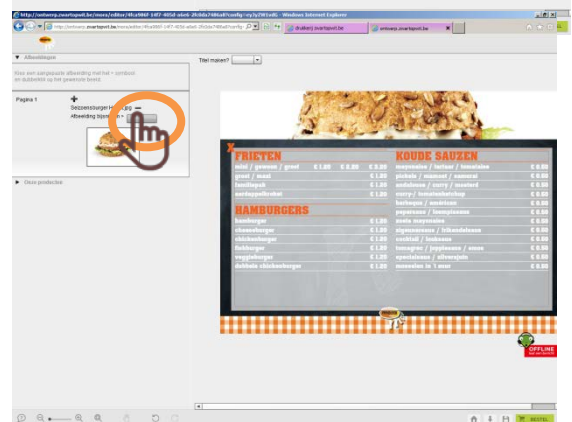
http://antwerp.swartspot.be/users/editor/4fca986f-14f7-405d-a6e0-2fc0da7686a8?config=xy7y2951ed6 - Windows Internet Explorer

http://antwerp.swartspot.be/template/4fca986f-14f7-405d-a6e0-2fc0da7686a8?config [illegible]

drukkerij.swartspot.be

antwerp.swartspot.be

▼ Afbeeldingen

Voor een aangepaste afbeelding met het + symbool en dubbelklik op het gewenste beeld.

Pagina 1

Seizoensburger+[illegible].jpg

Afbeelding bijsn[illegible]

▶ Onze producten

Titel maken?

FRITEN

KOUDE SAUZEN

HAMBURGERS

OFFLINE

BESTEL